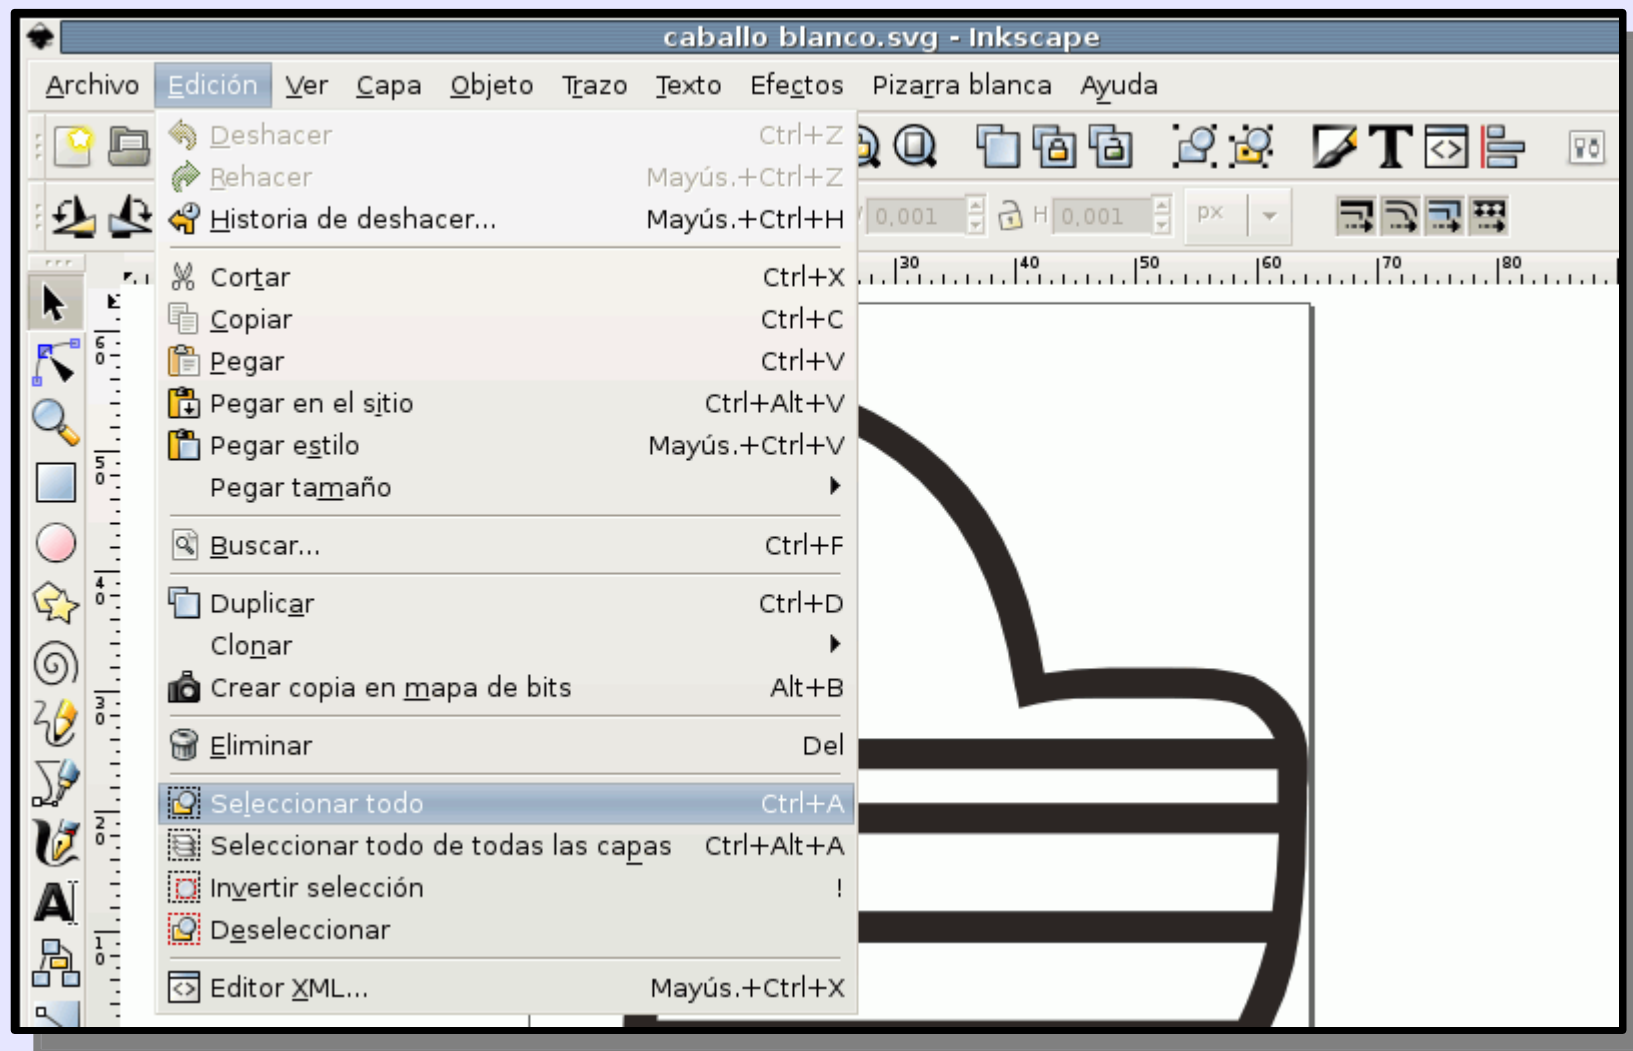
caballo blanco.svg - Inkscape

Archivo Edición Ver Capa Objeto Trazo Texto Efectos Pizarra blanca Ayuda

Deshacer Ctrl+Z
Rehacer Mayús.+Ctrl+Z
Historia de deshacer... Mayús.+Ctrl+H

Cortar Ctrl+X
Copiar Ctrl+C
Pegar Ctrl+V
Pegar en el sitio Ctrl+Alt+V
Pegar estilo Mayús.+Ctrl+V
Pegar tamaño

Buscar... Ctrl+F

Duplicar Ctrl+D
Clonar
Crear copia en mapa de bits Alt+B

Eliminar Del

Seleccionar todo Ctrl+A
Seleccionar todo de todas las capas Ctrl+Alt+A
Invertir selección !
Deseleccionar

Editor XML... Mayús.+Ctrl+X

0,001 H 0,001 px

30 40 50 60 70 80

60 50 40 30 20 10